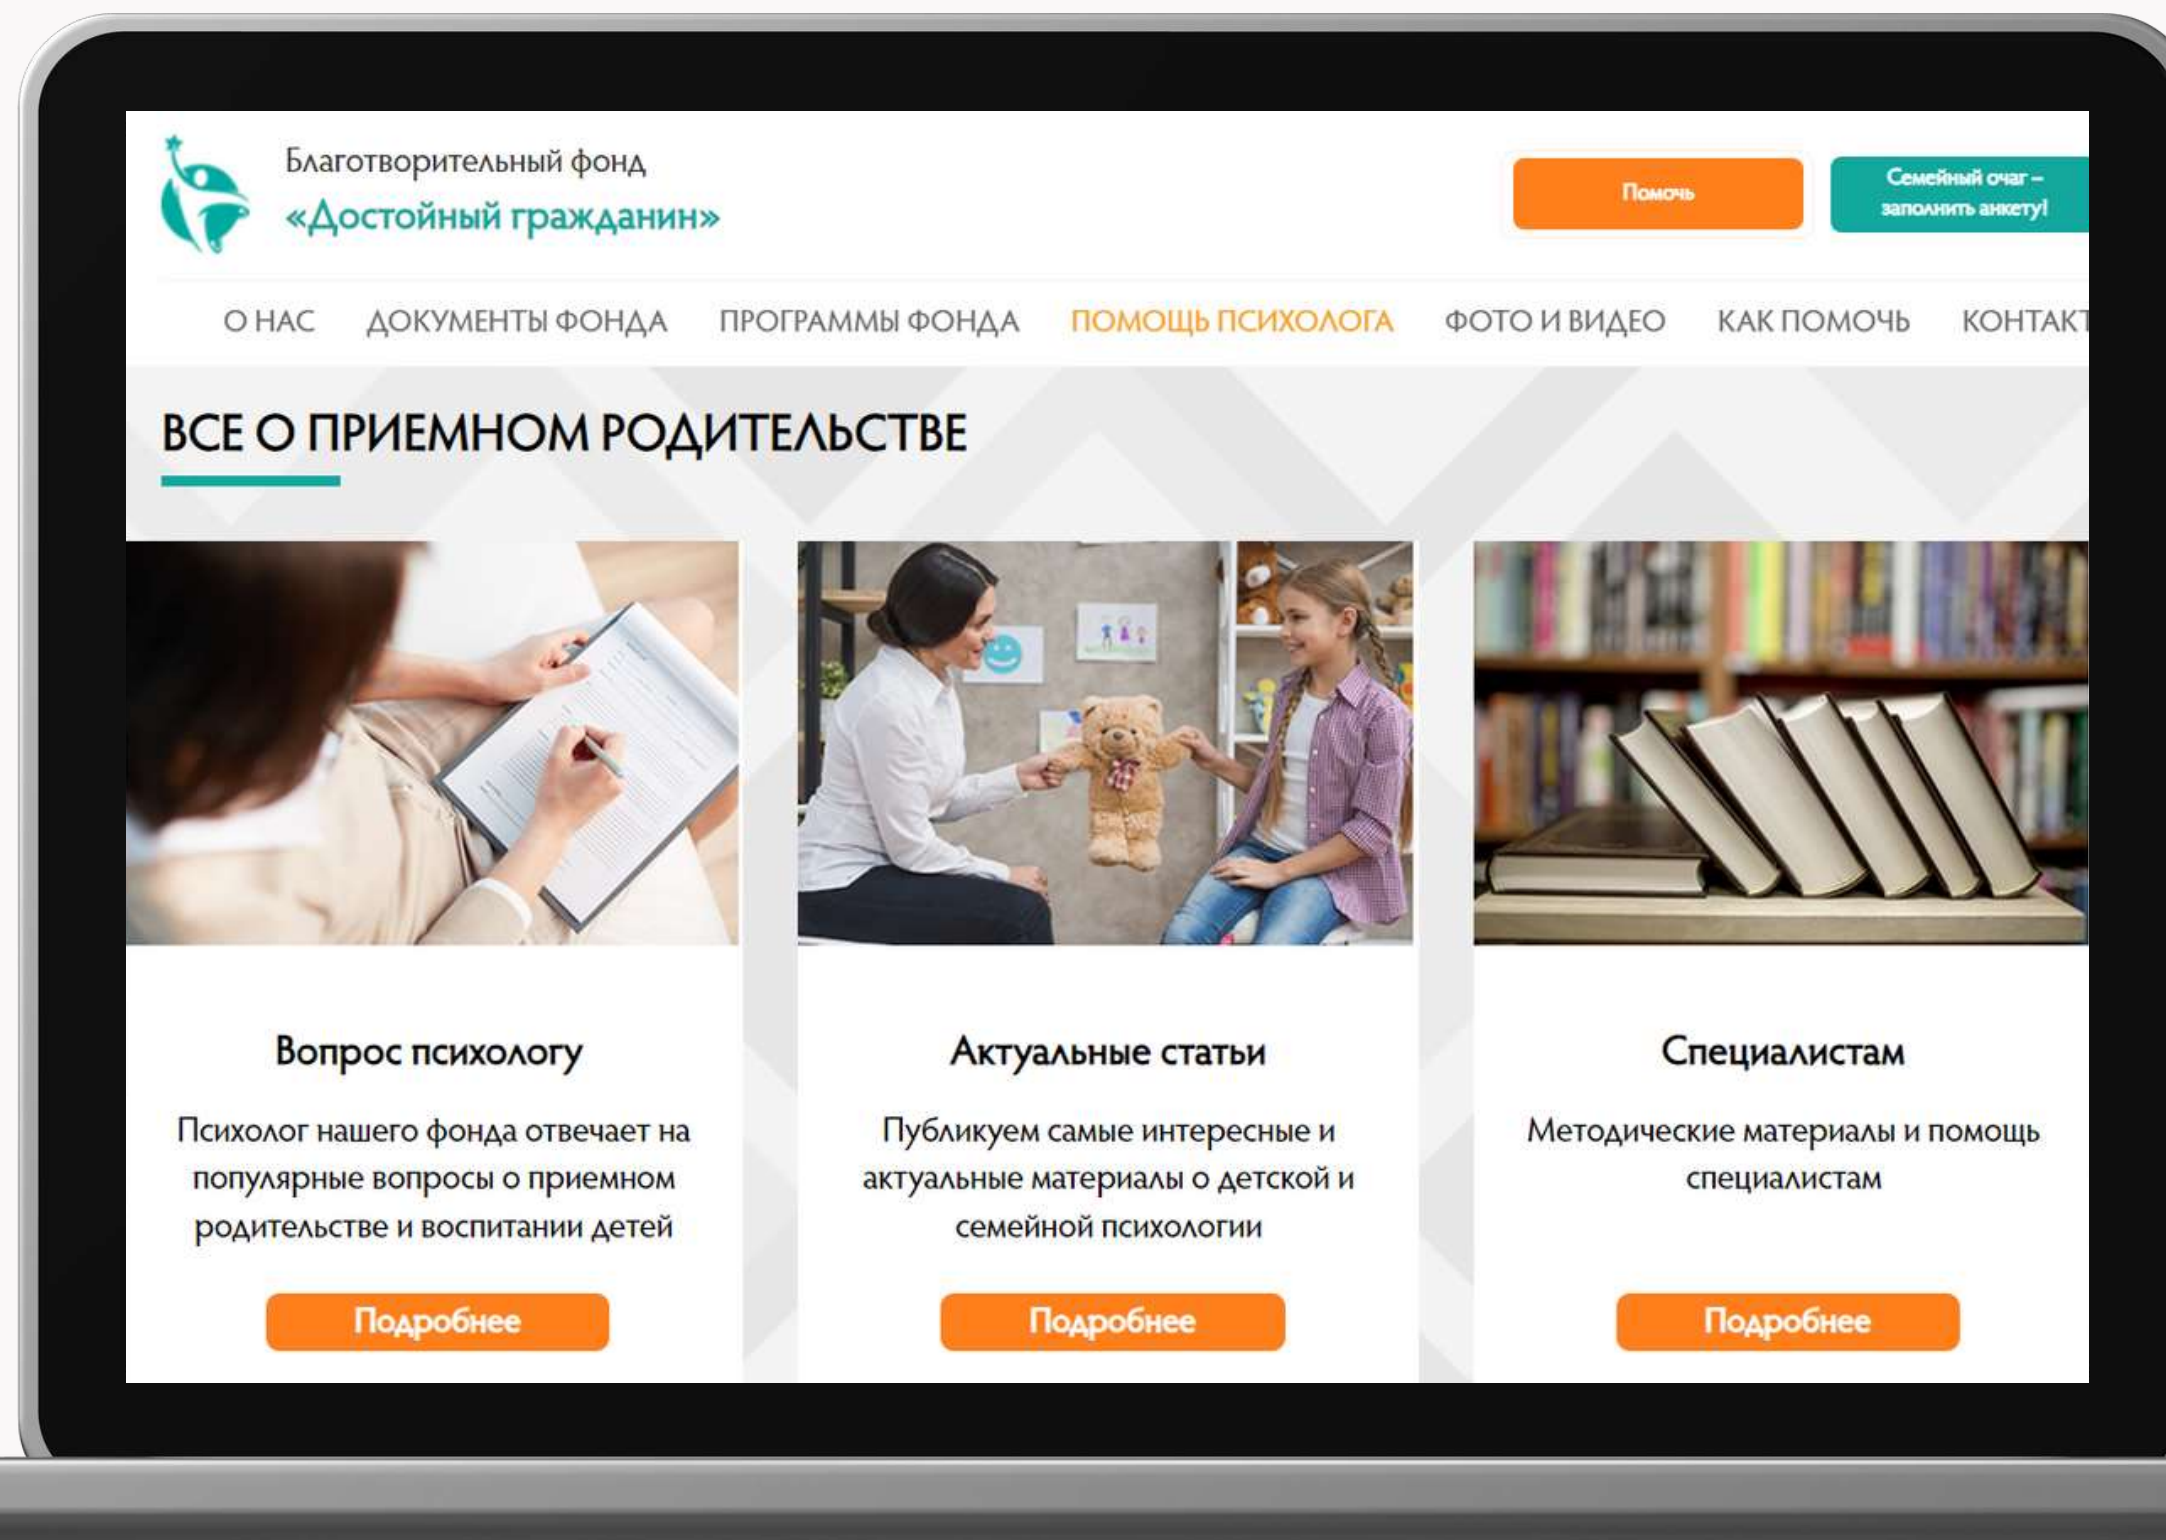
Благотворительный фонд
«Достойный гражданин»

Помочь

Семейный очаг – заполнить анкету!

О НАС ДОКУМЕНТЫ ФОНДА ПРОГРАММЫ ФОНДА ПОМОЩЬ ПСИХОЛОГА ФОТО И ВИДЕО КАК ПОМОЧЬ КОНТАКТ

ВСЕ О ПРИЕМНОМ РОДИТЕЛЬСТВЕ

Вопрос психологу

Психолог нашего фонда отвечает на популярные вопросы о приемном родительстве и воспитании детей

Подробнее

Актуальные статьи

Публикуем самые интересные и актуальные материалы о детской и семейной психологии

Подробнее

Специалистам

Методические материалы и помощь специалистам

Подробнее